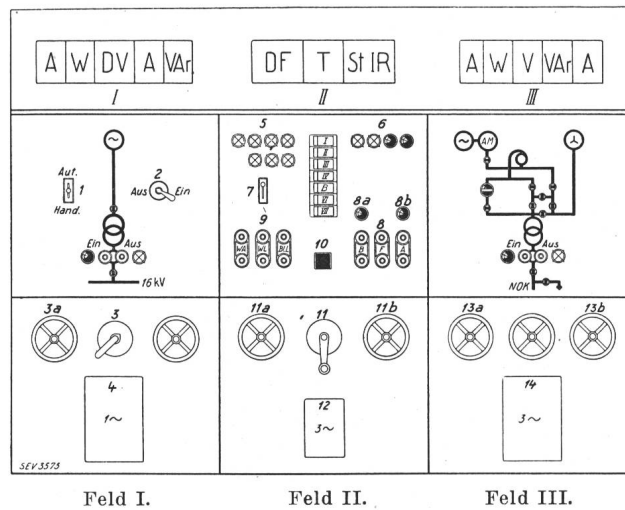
A | W | DV | A | VAr

I

DF | T | St IR

II

A | W | V | VAr | A

III

Aut.
1
Hand.

2
Aus Ein

Ein Aus

16 kV

5

6

I
II
III
IV
V
VI
VII

7

9

WA WL BL

10

8a 8b

8

R F A

AM

Ein Aus

NOK

3a 3 

4
1~

SEV 3573

11a 11 11b

12
3~

13a 13b

14
3~

Feld I. Feld II. Feld III.